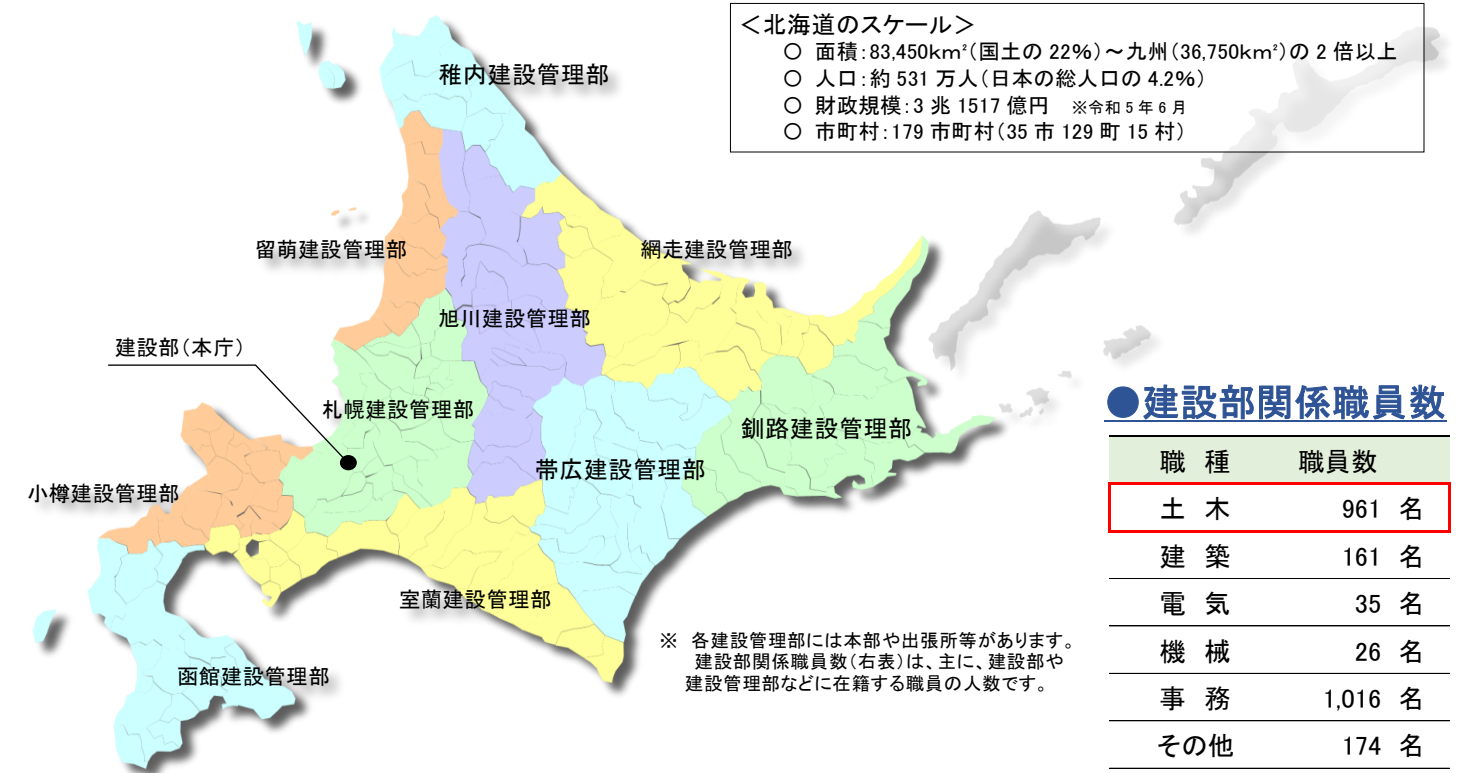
＜北海道のスケール＞
○ 面積：83,450km$^2$（国土の 22%）～九州（36,750km$^2$）の 2 倍以上
○ 人口：約 531 万人（日本の総人口の 4.2%）
○ 財政規模：3 兆 1517 億円 ※令和 5 年 6 月
○ 市町村：179 市町村（35 市 129 町 15 村）

稚内建設管理部

留萌建設管理部

網走建設管理部

旭川建設管理部

建設部（本庁）

札幌建設管理部

釧路建設管理部

帯広建設管理部

小樽建設管理部

室蘭建設管理部

函館建設管理部

※ 各建設管理部には本部や出張所等があります。
建設部関係職員数（右表）は、主に、建設部や建設管理部などに在籍する職員の人数です。

●建設部関係職員数

| 職 種 | 職員数 |
|---|---|
| 土 木 | 961 名 |
| 建 築 | 161 名 |
| 電 気 | 35 名 |
| 機 械 | 26 名 |
| 事 務 | 1,016 名 |
| その他 | 174 名 |